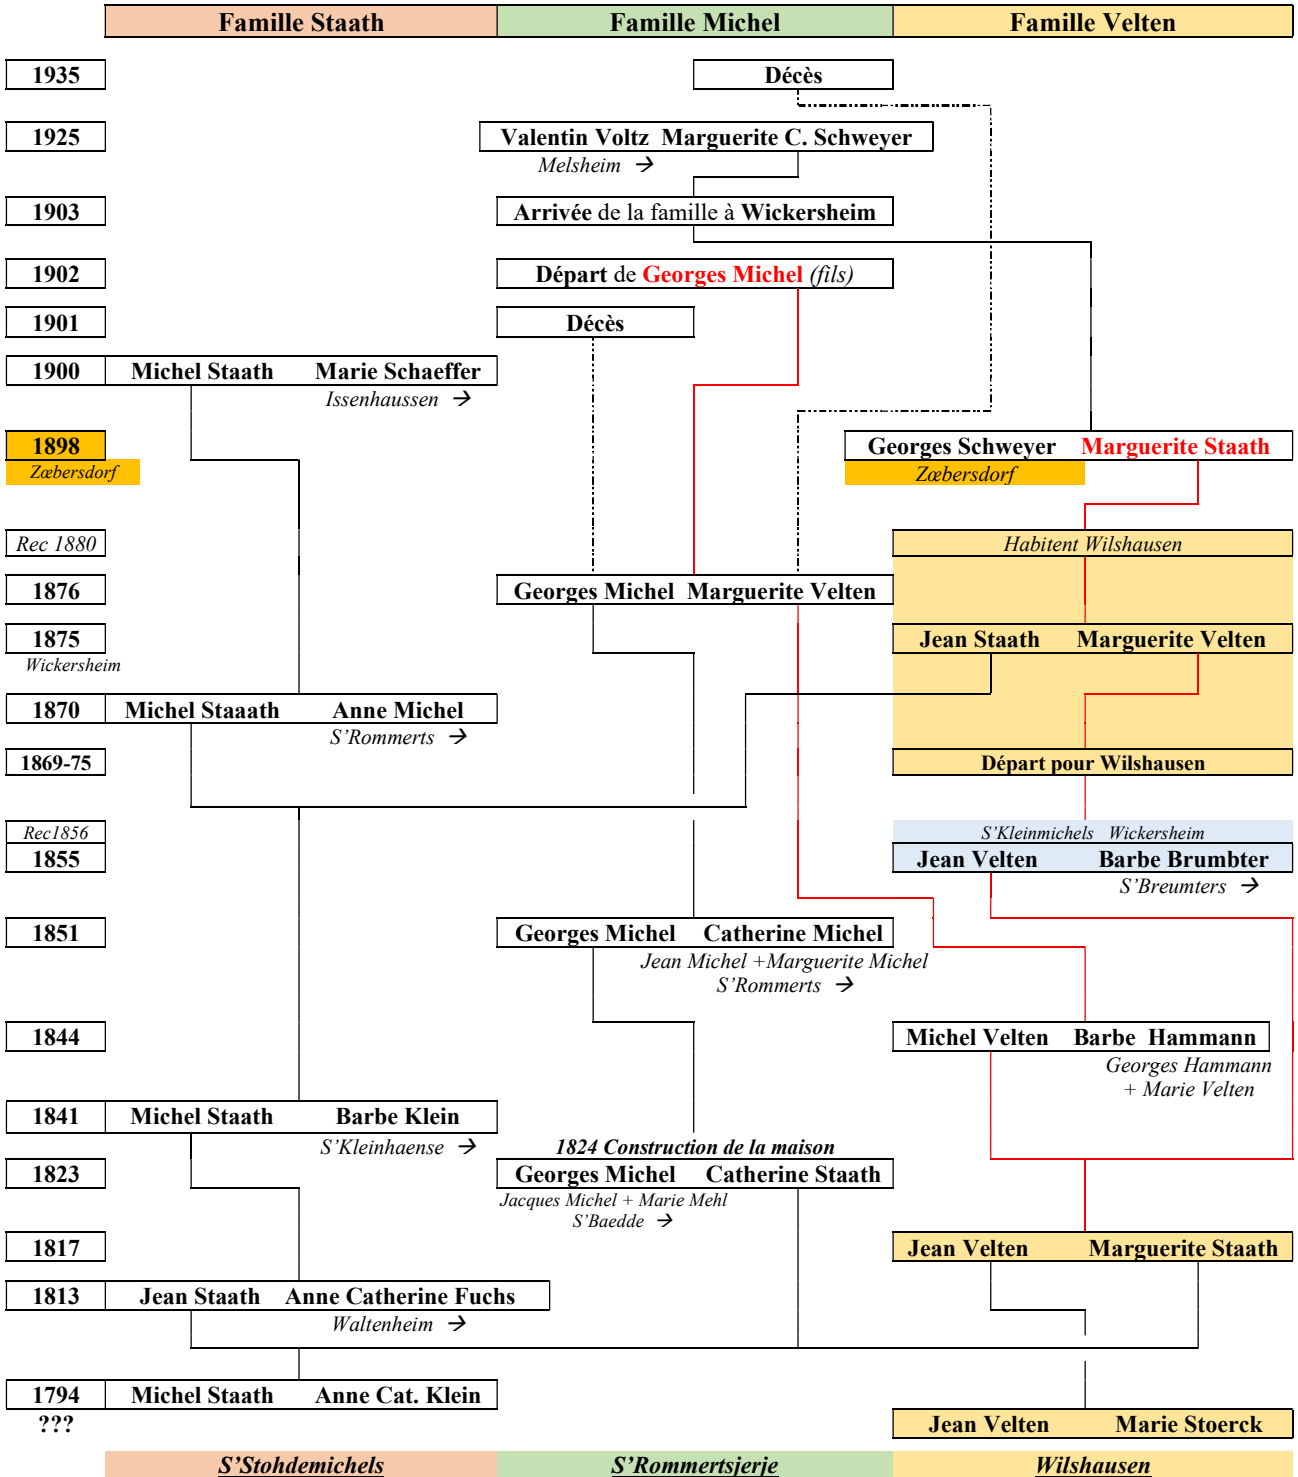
| Famille Staath | Famille Michel | Famille Velten |
|---|---|---|

1935 Décès

1925 Valentin Voltz Marguerite C. Schweyer
Melsheim →

1903 Arrivée de la famille à Wickersheim

1902 Départ de Georges Michel (fils)

1901 Décès

1900 Michel Staath Marie Schaeffer
Issenhaussen →

1898
Zœbersdorf
Georges Schweyer Marguerite Staath
Zœbersdorf

Rec 1880
Habitent Wilshausen

1876 Georges Michel Marguerite Velten

1875
Wickersheim
Jean Staath Marguerite Velten

1870 Michel Staaath Anne Michel
S'Rommerts →

1869-75
Départ pour Wilshausen

Rec1856
S'Kleinmichels Wickersheim
1855 Jean Velten Barbe Brumbter
S'Breumters →

1851 Georges Michel Catherine Michel
Jean Michel +Marguerite Michel
S'Rommerts →

1844 Michel Velten Barbe Hammann
Georges Hammann
+ Marie Velten

1841 Michel Staath Barbe Klein
S'Kleinhaense →
1824 Construction de la maison

1823 Georges Michel Catherine Staath
Jacques Michel + Marie Mehl
S'Baedde →

1817 Jean Velten Marguerite Staath

1813 Jean Staath Anne Catherine Fuchs
Waltenheim →

1794 Michel Staath Anne Cat. Klein
???
Jean Velten Marie Stoerck

| S'Stohdemichels | S'Rommertsjerje | Wilshausen |
|---|---|---|